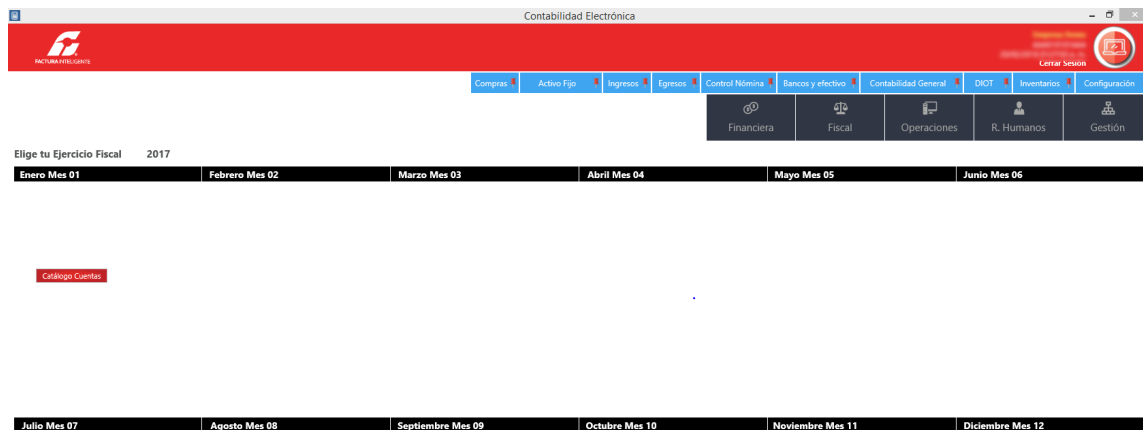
Contabilidad Electrónica

FACTURA INTELIGENTE

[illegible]
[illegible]
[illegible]
Cerrar Sesión

Compras | Activo Fijo | Ingresos | Egresos | Control Nómina | Bancos y efectivo | Contabilidad General | DIOT | Inventarios | Configuración

Financiera | Fiscal | Operaciones | R. Humanos | Gestión

Elige tu Ejercicio Fiscal 2017

| Enero Mes 01 | Febrero Mes 02 | Marzo Mes 03 | Abril Mes 04 | Mayo Mes 05 | Junio Mes 06 |
|---|---|---|---|---|---|

Catálogo Cuentas

| Julio Mes 07 | Agosto Mes 08 | Septiembre Mes 09 | Octubre Mes 10 | Noviembre Mes 11 | Diciembre Mes 12 |
|---|---|---|---|---|---|